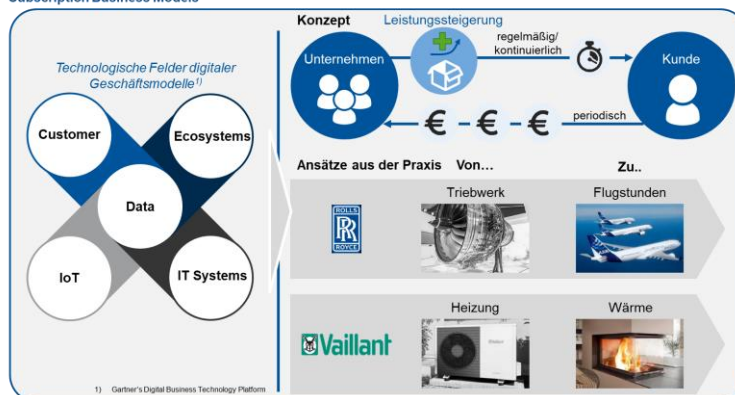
Subscription Business Models

Technologische Felder digitaler Geschäftsmodelle$^{1)}$

Customer

Ecosystems

Data

IoT

IT Systems

1) Gartner's Digital Business Technology Platform

Konzept

Leistungssteigerung

Unternehmen

regelmäßig/ kontinuierlich

Kunde

€ - € - €

periodisch

Ansätze aus der Praxis Von…

Zu..

ROLLS ROYCE

Triebwerk

Flugstunden

Vaillant

Heizung

Wärme